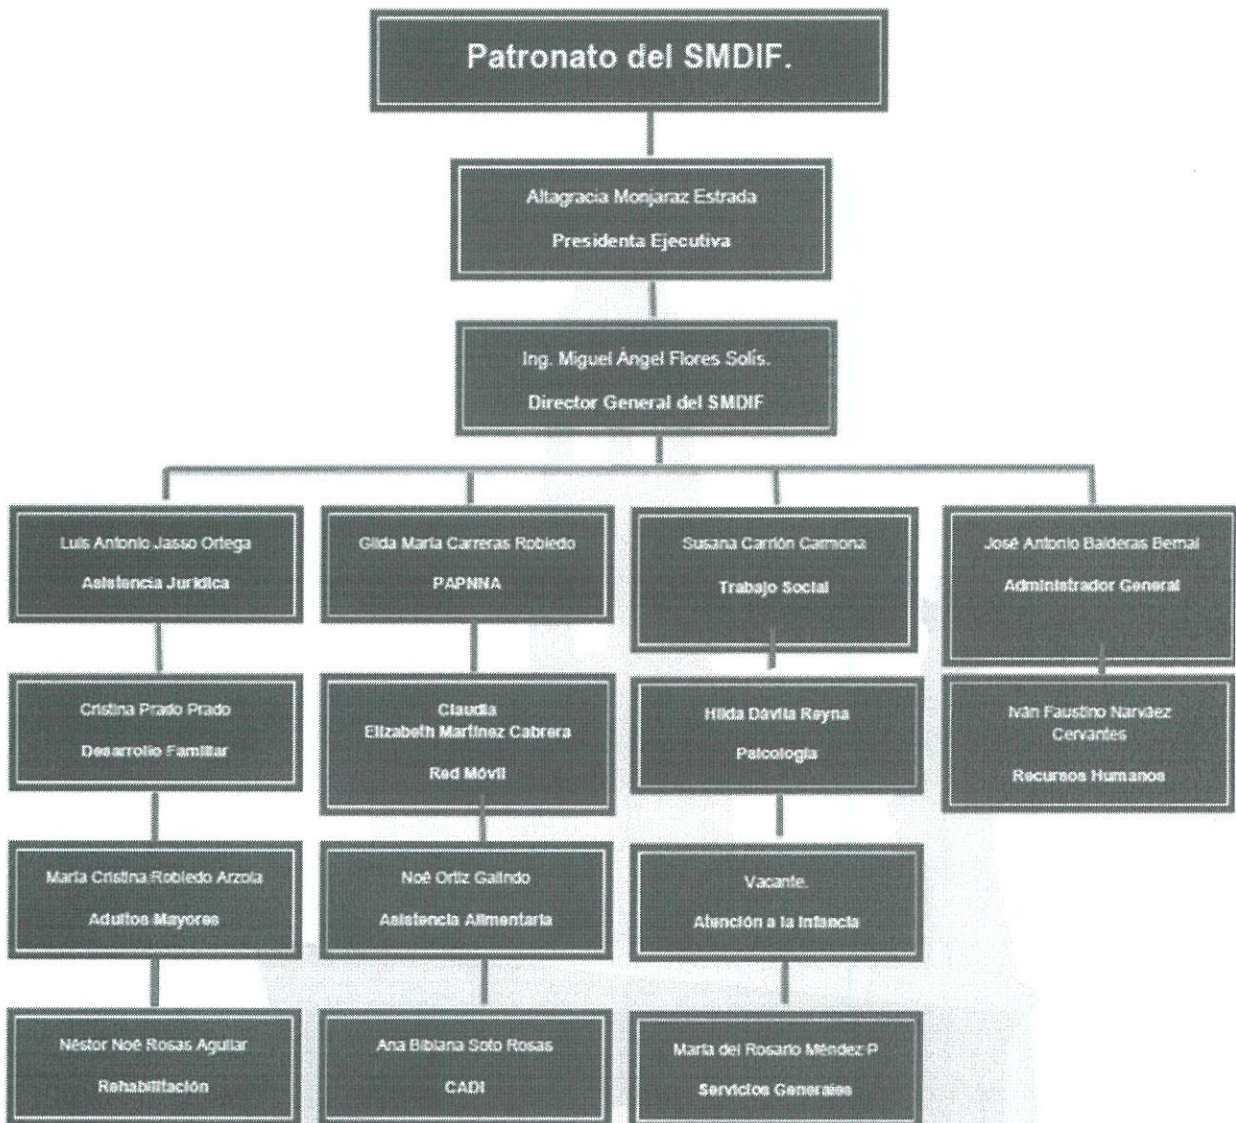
Patronato del SMDIF.

Altagracia Monjaraz Estrada
Presidenta Ejecutiva

Ing. Miguel Ángel Flores Solís.
Director General del SMDIF

Luis Antonio Jasso Ortega
Asistencia Jurídica

Cristina Prado Prado
Desarrollo Familiar

María Cristina Robledo Arzola
Adultos Mayores

Néstor Noé Rosas Aguilar
Rehabilitación

Gilda María Carreras Robledo
PAPNNA

Claudia Elizabeth Martínez Cabrera
Red Móvil

Noé Ortiz Galindo
Asistencia Alimentaria

Ana Bibiana Soto Rosas
CADI

Susana Carrión Carmona
Trabajo Social

Hilda Dávila Reyna
Psicología

Vacante.
Atención a la Infancia

María del Rosario Méndez P
Servicios Generales

José Antonio Balderas Bernal
Administrador General

Iván Faustino Narváez Cervantes
Recursos Humanos